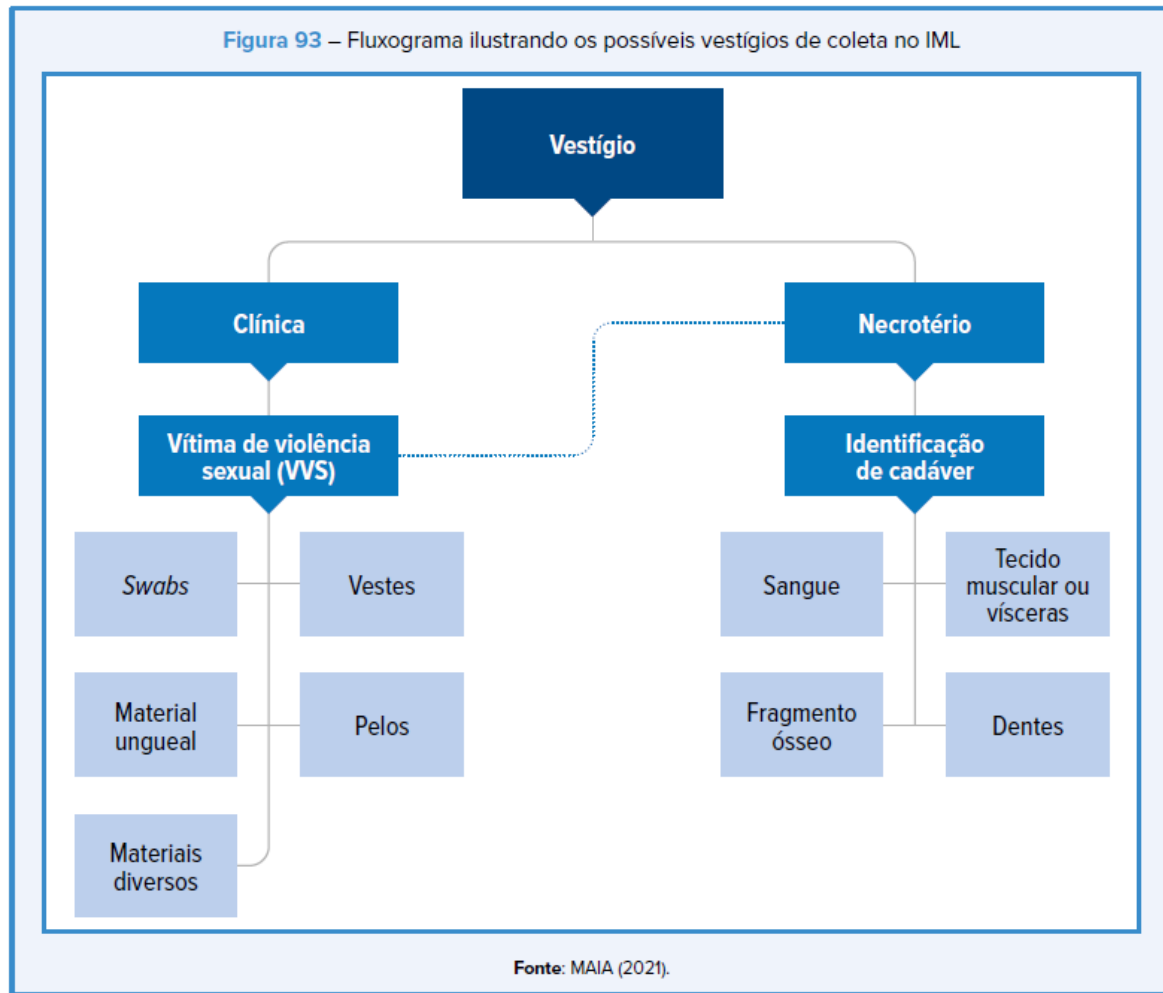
**Figura 93** – Fluxograma ilustrando os possíveis vestígios de coleta no IML

Vestígio

Clínica

Vítima de violência sexual (VVS)

*Swabs*

Vestes

Material ungueal

Pelos

Materiais diversos

Necrotério

Identificação de cadáver

Sangue

Tecido muscular ou vísceras

Fragmento ósseo

Dentes

**Fonte**: MAIA (2021).